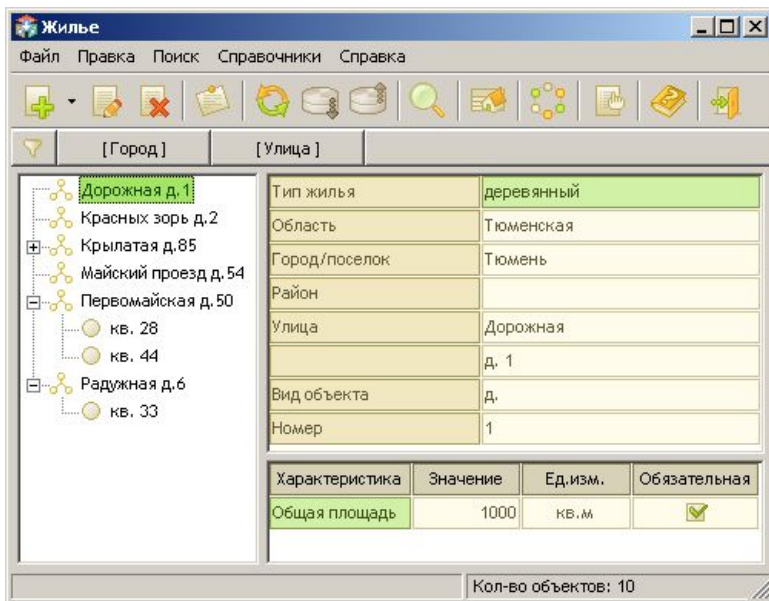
Жилье

Файл Правка Поиск Справочники Справка

[Город] [Улица]

Дорожная д.1
Красных зорь д.2
Крылатая д.85
Майский проезд д.54
Первомайская д.50
кв. 28
кв. 44
Радужная д.6
кв. 33

| | |
|---|---|
| Тип жилья | деревянный |
| Область | Тюменская |
| Город/поселок | Тюмень |
| Район | |
| Улица | Дорожная |
| | д. 1 |
| Вид объекта | д. |
| Номер | 1 |

| Характеристика | Значение | Ед.изм. | Обязательная |
|---|---|---|---|
| Общая площадь | 1000 | кв.м | ✓ |

Кол-во объектов: 10